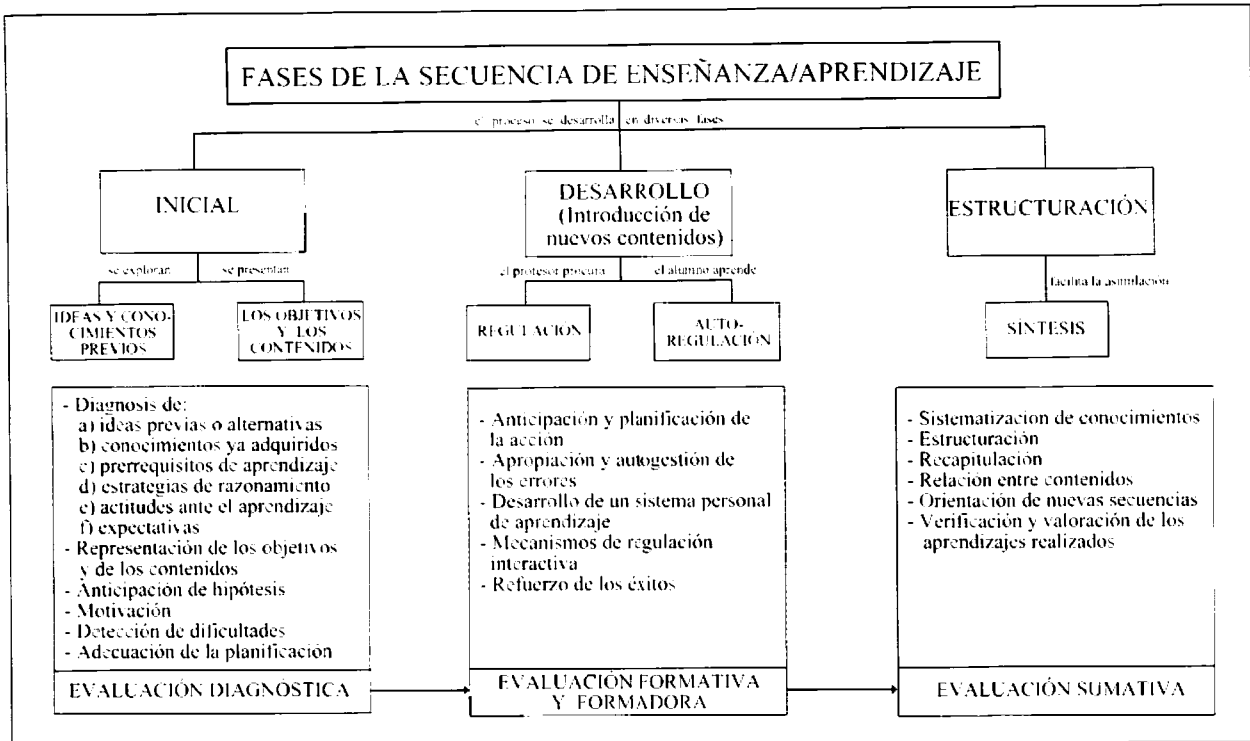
FASES DE LA SECUENCIA DE ENSEÑANZA/APRENDIZAJE

el proceso se desarrolla en diversas fases

INICIAL

se exploran

se presentan

IDEAS Y CONOCIMIENTOS PREVIOS

LOS OBJETIVOS Y LOS CONTENIDOS

- Diagnosis de:
a) ideas previas o alternativas
b) conocimientos ya adquiridos
c) prerrequisitos de aprendizaje
d) estrategias de razonamiento
e) actitudes ante el aprendizaje
f) expectativas
- Representación de los objetivos y de los contenidos
- Anticipación de hipótesis
- Motivación
- Detección de dificultades
- Adecuación de la planificación

EVALUACIÓN DIAGNÓSTICA

DESARROLLO (Introducción de nuevos contenidos)

el profesor procura

el alumno aprende

REGULACIÓN

AUTO-REGULACIÓN

- Anticipación y planificación de la acción
- Apropiación y autogestión de los errores
- Desarrollo de un sistema personal de aprendizaje
- Mecanismos de regulación interactiva
- Refuerzo de los éxitos

EVALUACIÓN FORMATIVA Y FORMADORA

ESTRUCTURACIÓN

facilita la asimilación

SÍNTESIS

- Sistematización de conocimientos
- Estructuración
- Recapitulación
- Relación entre contenidos
- Orientación de nuevas secuencias
- Verificación y valoración de los aprendizajes realizados

EVALUACIÓN SUMATIVA